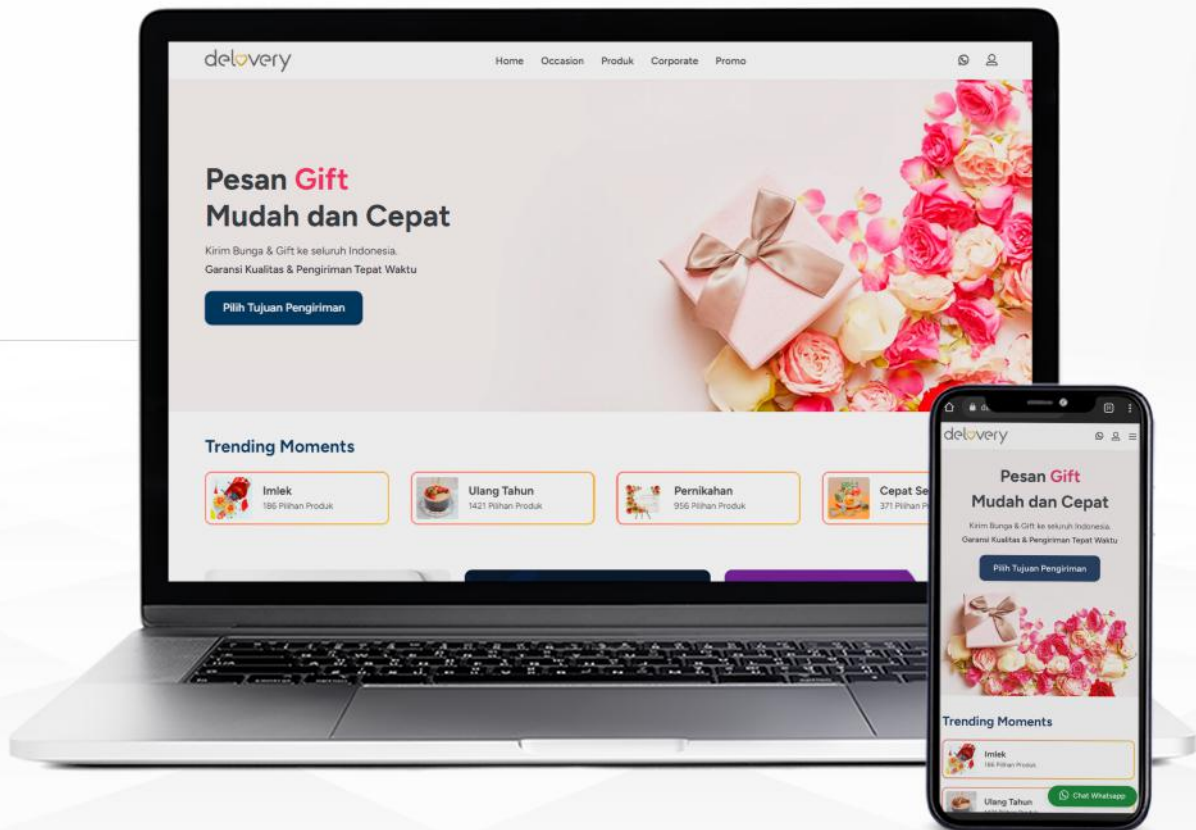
delovery

Home Occasion Produk Corporate Promo

Pesan Gift
Mudah dan Cepat

Kirim Bunga & Gift ke seluruh Indonesia.
Garansi Kualitas & Pengiriman Tepat Waktu

Pilih Tujuan Pengiriman

Trending Moments

Imlek
186 Pilihan Produk

Ulang Tahun
1421 Pilihan Produk

Pernikahan
956 Pilihan Produk

Cepat Se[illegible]
371 Pilihan P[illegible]

delovery

Pesan Gift
Mudah dan Cepat

Kirim Bunga & Gift ke seluruh Indonesia.
Garansi Kualitas & Pengiriman Tepat Waktu

Pilih Tujuan Pengiriman

Trending Moments

Imlek
186 Pilihan Produk

Ulang Tahun

Chat Whatsapp